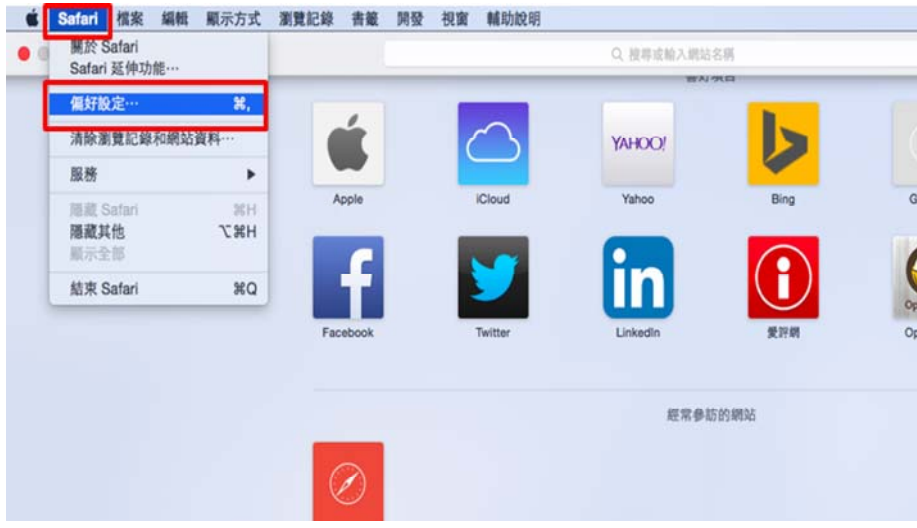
Safari 檔案 編輯 顯示方式 瀏覽記錄 書籤 開發 視窗 輔助說明

關於 Safari
Safari 延伸功能⋯
偏好設定⋯ ⌘,
清除瀏覽記錄和網站資料⋯
服務 ▶
隱藏 Safari ⌘H
隱藏其他 ⌥⌘H
顯示全部
結束 Safari ⌘Q

搜尋或輸入網站名稱

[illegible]

Apple
iCloud
YAHOO!
Yahoo
Bing
G

Facebook
Twitter
LinkedIn
愛評網
Op

經常參訪的網站